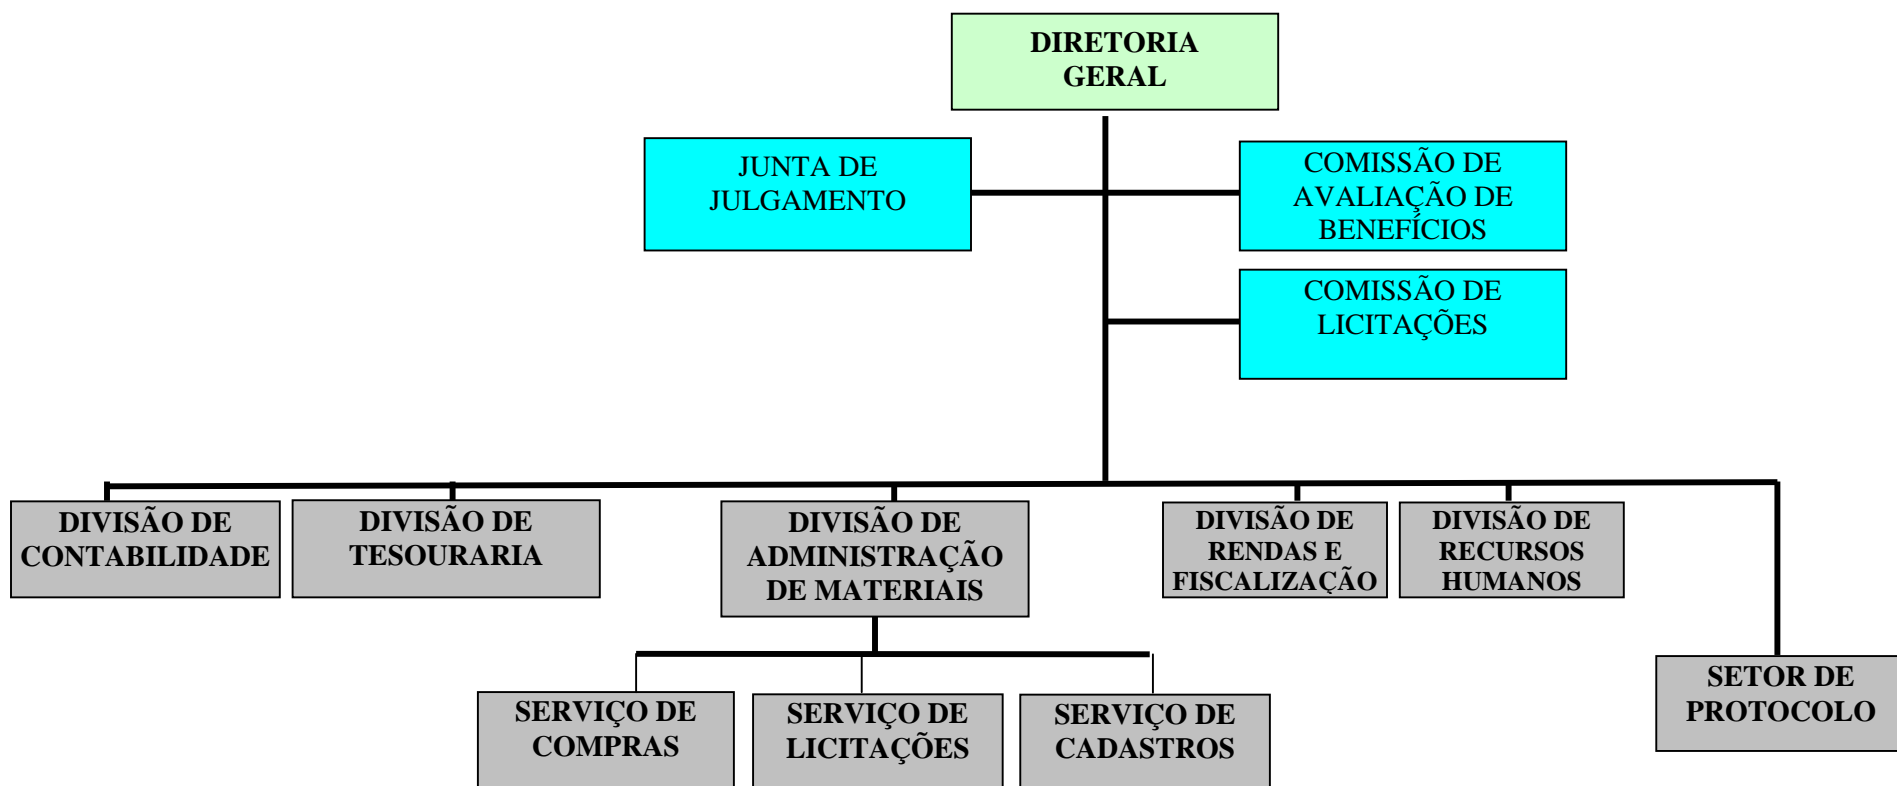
DIRETORIA GERAL

JUNTA DE JULGAMENTO

COMISSÃO DE AVALIAÇÃO DE BENEFÍCIOS

COMISSÃO DE LICITAÇÕES

DIVISÃO DE CONTABILIDADE

DIVISÃO DE TESOURARIA

DIVISÃO DE ADMINISTRAÇÃO DE MATERIAIS

DIVISÃO DE RENDAS E FISCALIZAÇÃO

DIVISÃO DE RECURSOS HUMANOS

SERVIÇO DE COMPRAS

SERVIÇO DE LICITAÇÕES

SERVIÇO DE CADASTROS

SETOR DE PROTOCOLO